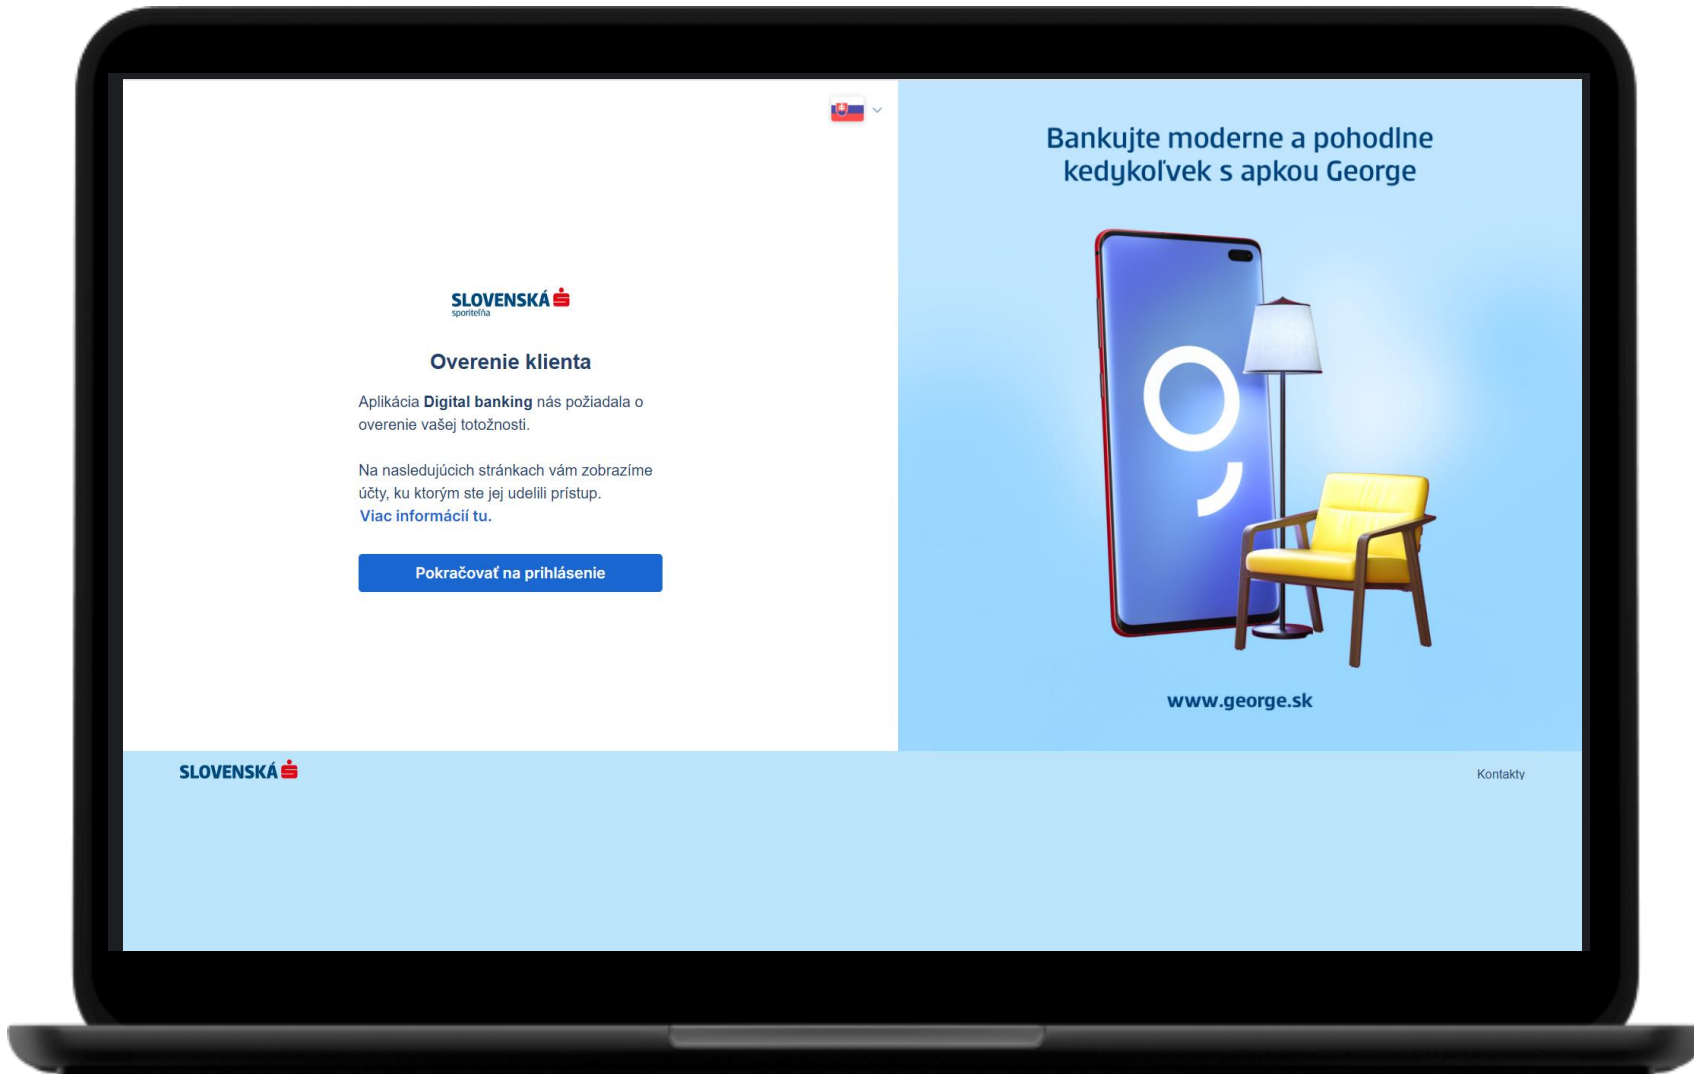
SLOVENSKÁ sporiteľňa

Overenie klienta

Aplikácia **Digital banking** nás požiadala o overenie vašej totožnosti.

Na nasledujúcich stránkach vám zobrazíme účty, ku ktorým ste jej udelili prístup.
Viac informácií tu.

Pokračovať na prihlásenie

Bankujte moderne a pohodlne kedykoľvek s apkou George

www.george.sk

SLOVENSKÁ

Kontakty